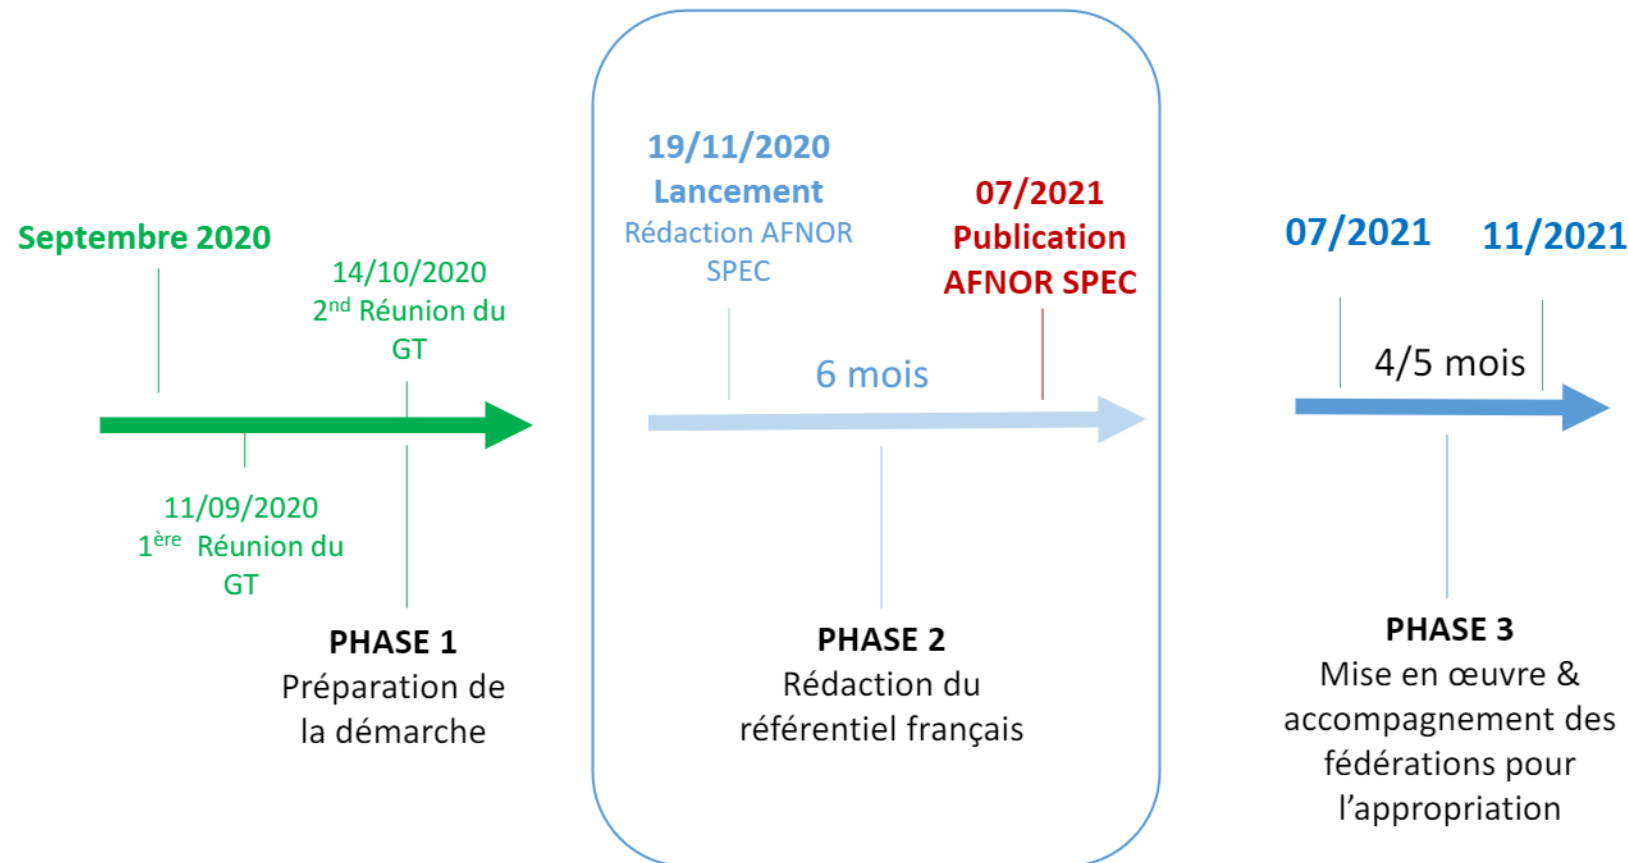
Septembre 2020

14/10/2020
2$^{nd}$ Réunion du GT

11/09/2020
1$^{ère}$ Réunion du GT

PHASE 1
Préparation de la démarche

19/11/2020
Lancement
Rédaction AFNOR SPEC

07/2021
Publication AFNOR SPEC

6 mois

PHASE 2
Rédaction du référentiel français

07/2021

11/2021

4/5 mois

PHASE 3
Mise en œuvre & accompagnement des fédérations pour l'appropriation